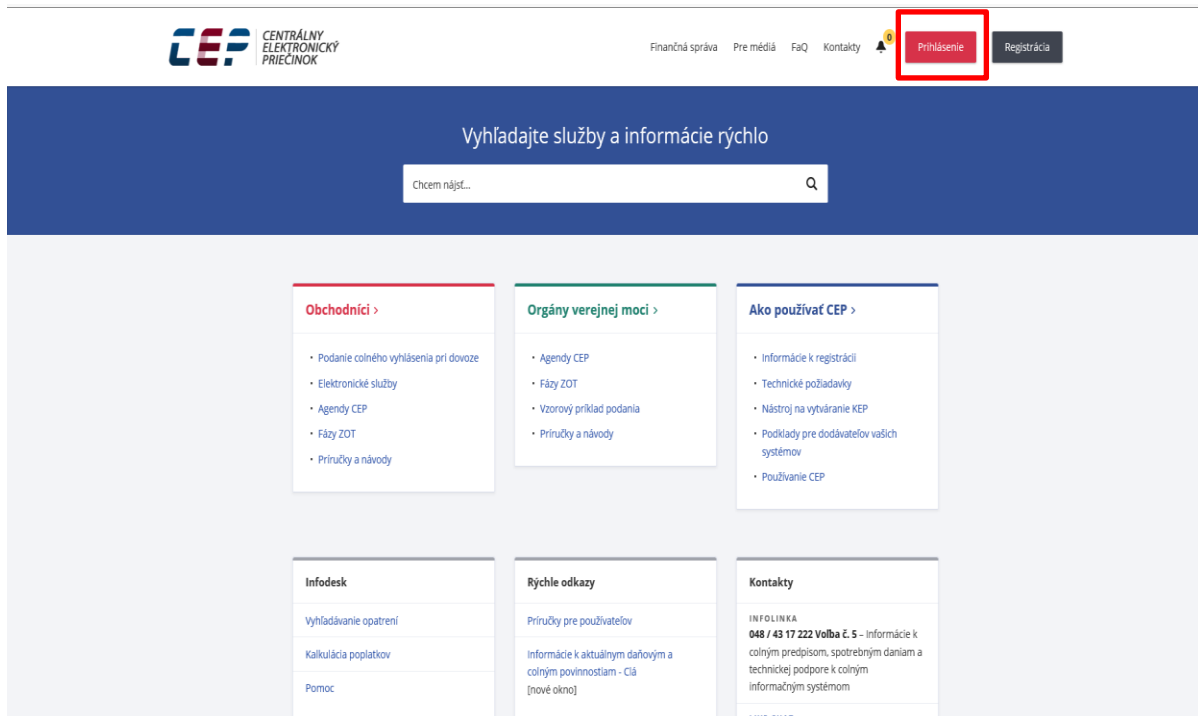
CEP CENTRÁLNY ELEKTRONICKÝ PRIEČINOK

Finančná správa Pre médiá FaQ Kontakty 0 Prihlásenie Registrácia

Vyhľadajte služby a informácie rýchlo

Chcem nájsť...

Obchodníci ›

• Podanie colného vyhlásenia pri dovoze
• Elektronické služby
• Agendy CEP
• Fázy ZOT
• Príručky a návody

Orgány verejnej moci ›

• Agendy CEP
• Fázy ZOT
• Vzorový príklad podania
• Príručky a návody

Ako používať CEP ›

• Informácie k registrácii
• Technické požiadavky
• Nástroj na vytváranie KEP
• Podklady pre dodávateľov vašich systémov
• Používanie CEP

Infodesk

Vyhľadávanie opatrení

Kalkulácia poplatkov

Pomoc

Rýchle odkazy

Príručky pre používateľov

Informácie k aktuálnym daňovým a colným povinnostiam - Clá [nové okno]

Kontakty

INFOLINKA

048 / 43 17 222 Voľba č. 5 – Informácie k colným predpisom, spotrebným daniam a technickej podpore k colným informačným systémom